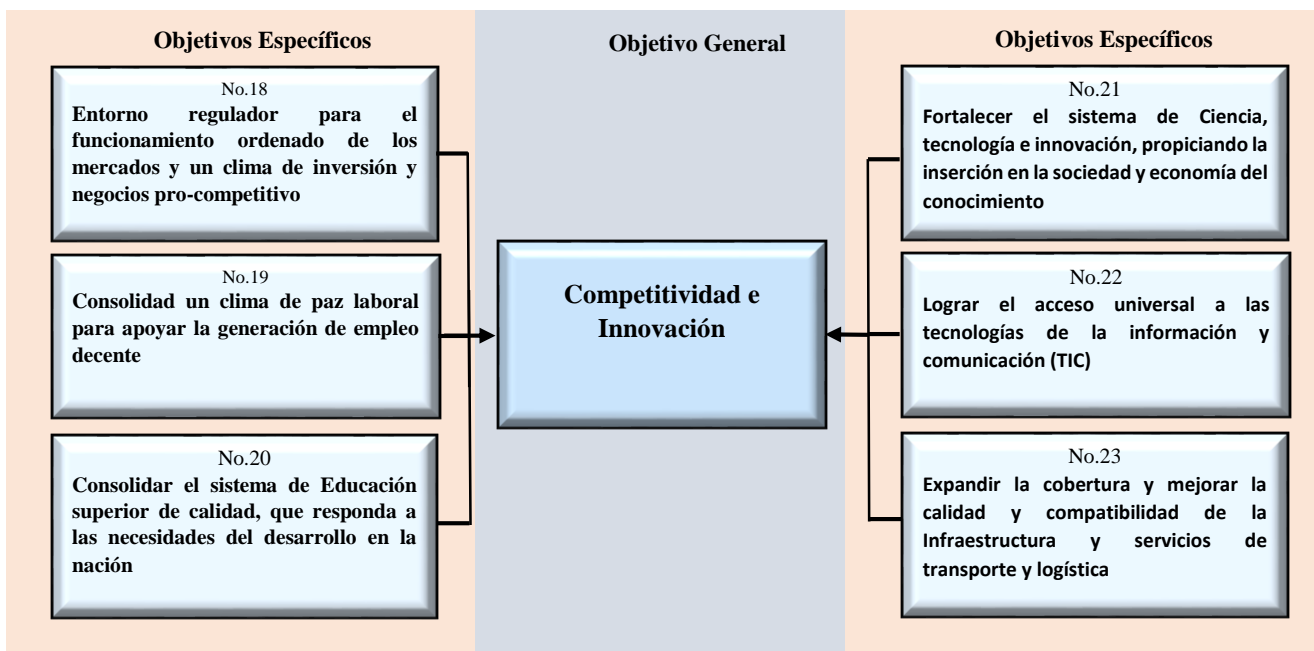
Objetivos Específicos

No.18
Entorno regulador para el funcionamiento ordenado de los mercados y un clima de inversión y negocios pro-competitivo

No.19
Consolidad un clima de paz laboral para apoyar la generación de empleo decente

No.20
Consolidar el sistema de Educación superior de calidad, que responda a las necesidades del desarrollo en la nación

Objetivo General

Competitividad e Innovación

Objetivos Específicos

No.21
Fortalecer el sistema de Ciencia, tecnología e innovación, propiciando la inserción en la sociedad y economía del conocimiento

No.22
Lograr el acceso universal a las tecnologías de la información y comunicación (TIC)

No.23
Expandir la cobertura y mejorar la calidad y compatibilidad de la Infraestructura y servicios de transporte y logística